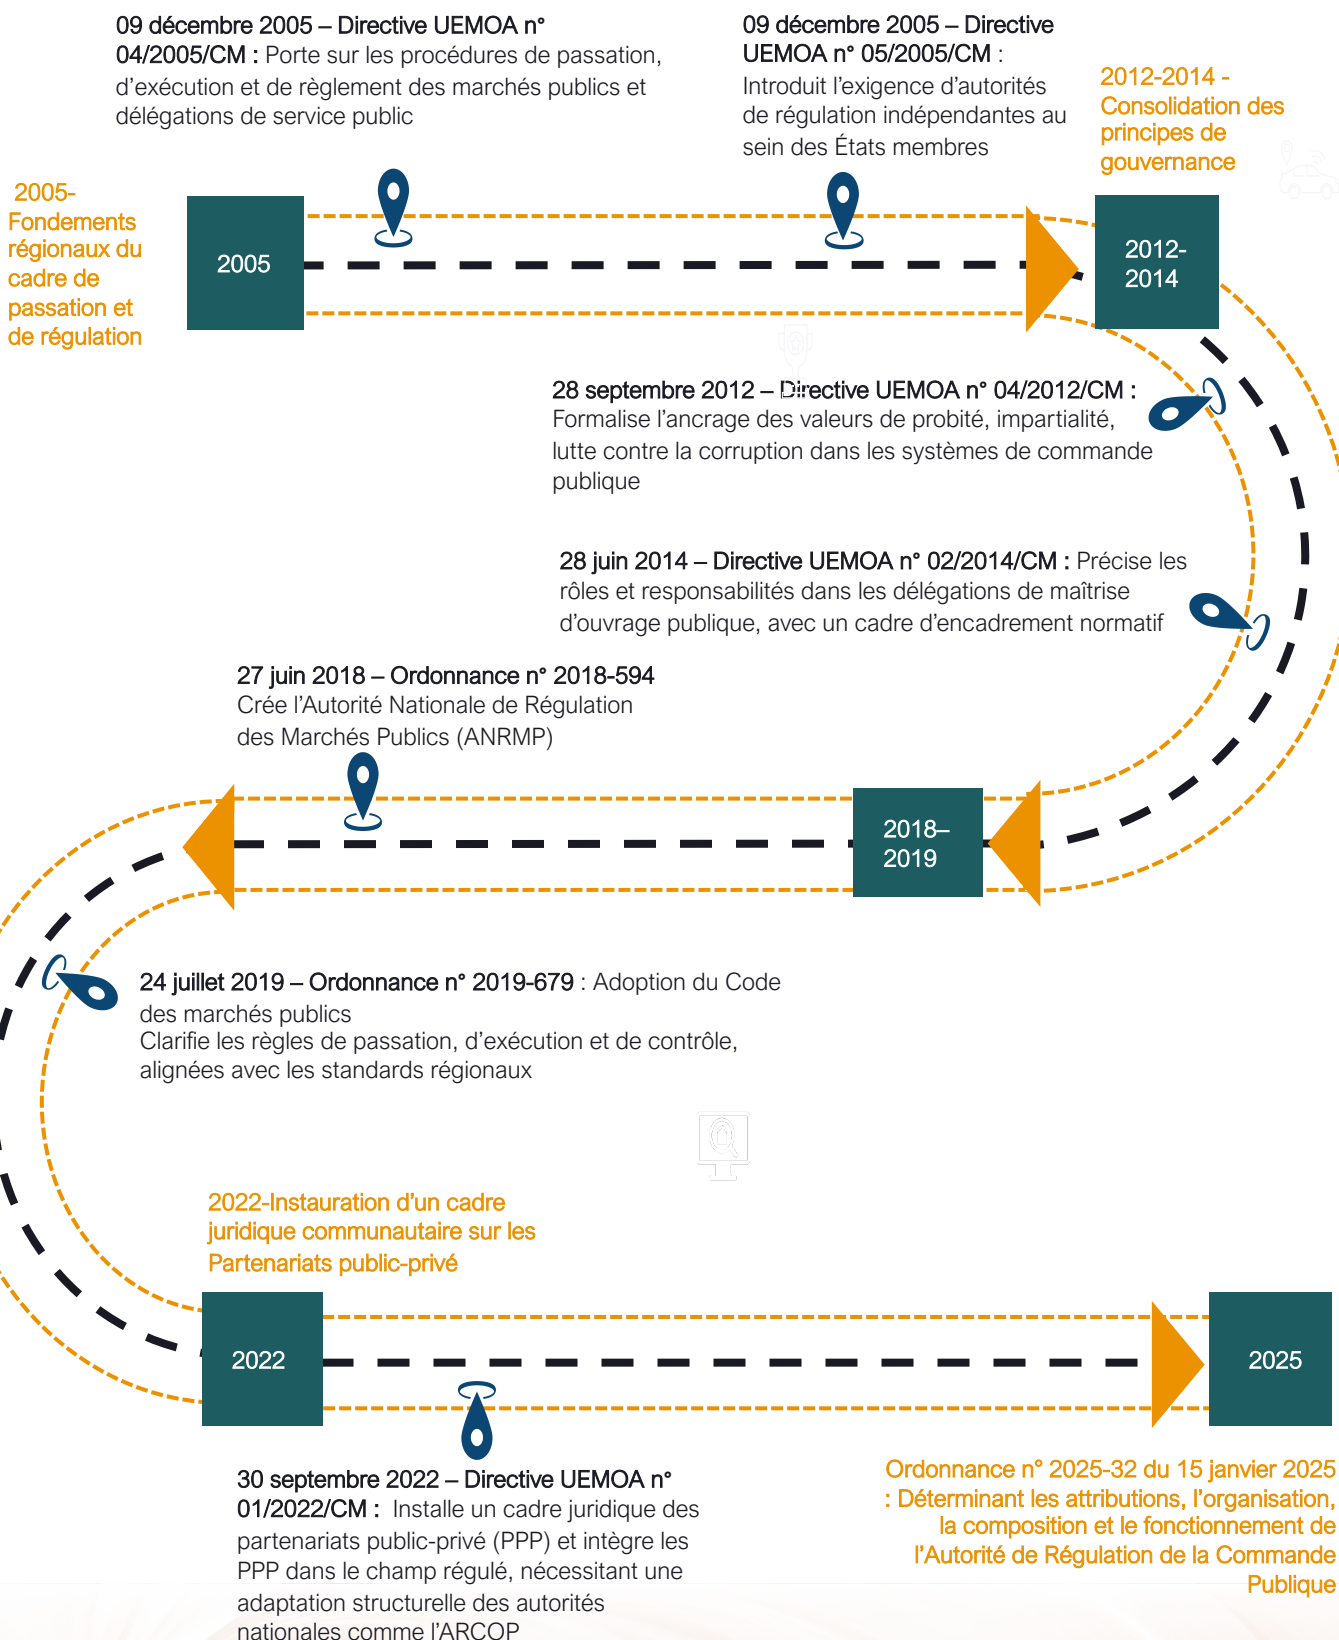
09 décembre 2005 – Directive UEMOA n° 04/2005/CM : Porte sur les procédures de passation, d'exécution et de règlement des marchés publics et délégations de service public

09 décembre 2005 – Directive UEMOA n° 05/2005/CM : Introduit l'exigence d'autorités de régulation indépendantes au sein des États membres

2012-2014 - Consolidation des principes de gouvernance

2005- Fondements régionaux du cadre de passation et de régulation

2005

2012-2014

28 septembre 2012 – Directive UEMOA n° 04/2012/CM : Formalise l'ancrage des valeurs de probité, impartialité, lutte contre la corruption dans les systèmes de commande publique

28 juin 2014 – Directive UEMOA n° 02/2014/CM : Précise les rôles et responsabilités dans les délégations de maîtrise d'ouvrage publique, avec un cadre d'encadrement normatif

27 juin 2018 – Ordonnance n° 2018-594 Crée l'Autorité Nationale de Régulation des Marchés Publics (ANRMP)

2018–2019

24 juillet 2019 – Ordonnance n° 2019-679 : Adoption du Code des marchés publics
Clarifie les règles de passation, d'exécution et de contrôle, alignées avec les standards régionaux

2022-Instauration d'un cadre juridique communautaire sur les Partenariats public-privé

2022

2025

30 septembre 2022 – Directive UEMOA n° 01/2022/CM : Installe un cadre juridique des partenariats public-privé (PPP) et intègre les PPP dans le champ régulé, nécessitant une adaptation structurelle des autorités nationales comme l'ARCOP

Ordonnance n° 2025-32 du 15 janvier 2025 : Déterminant les attributions, l'organisation, la composition et le fonctionnement de l'Autorité de Régulation de la Commande Publique